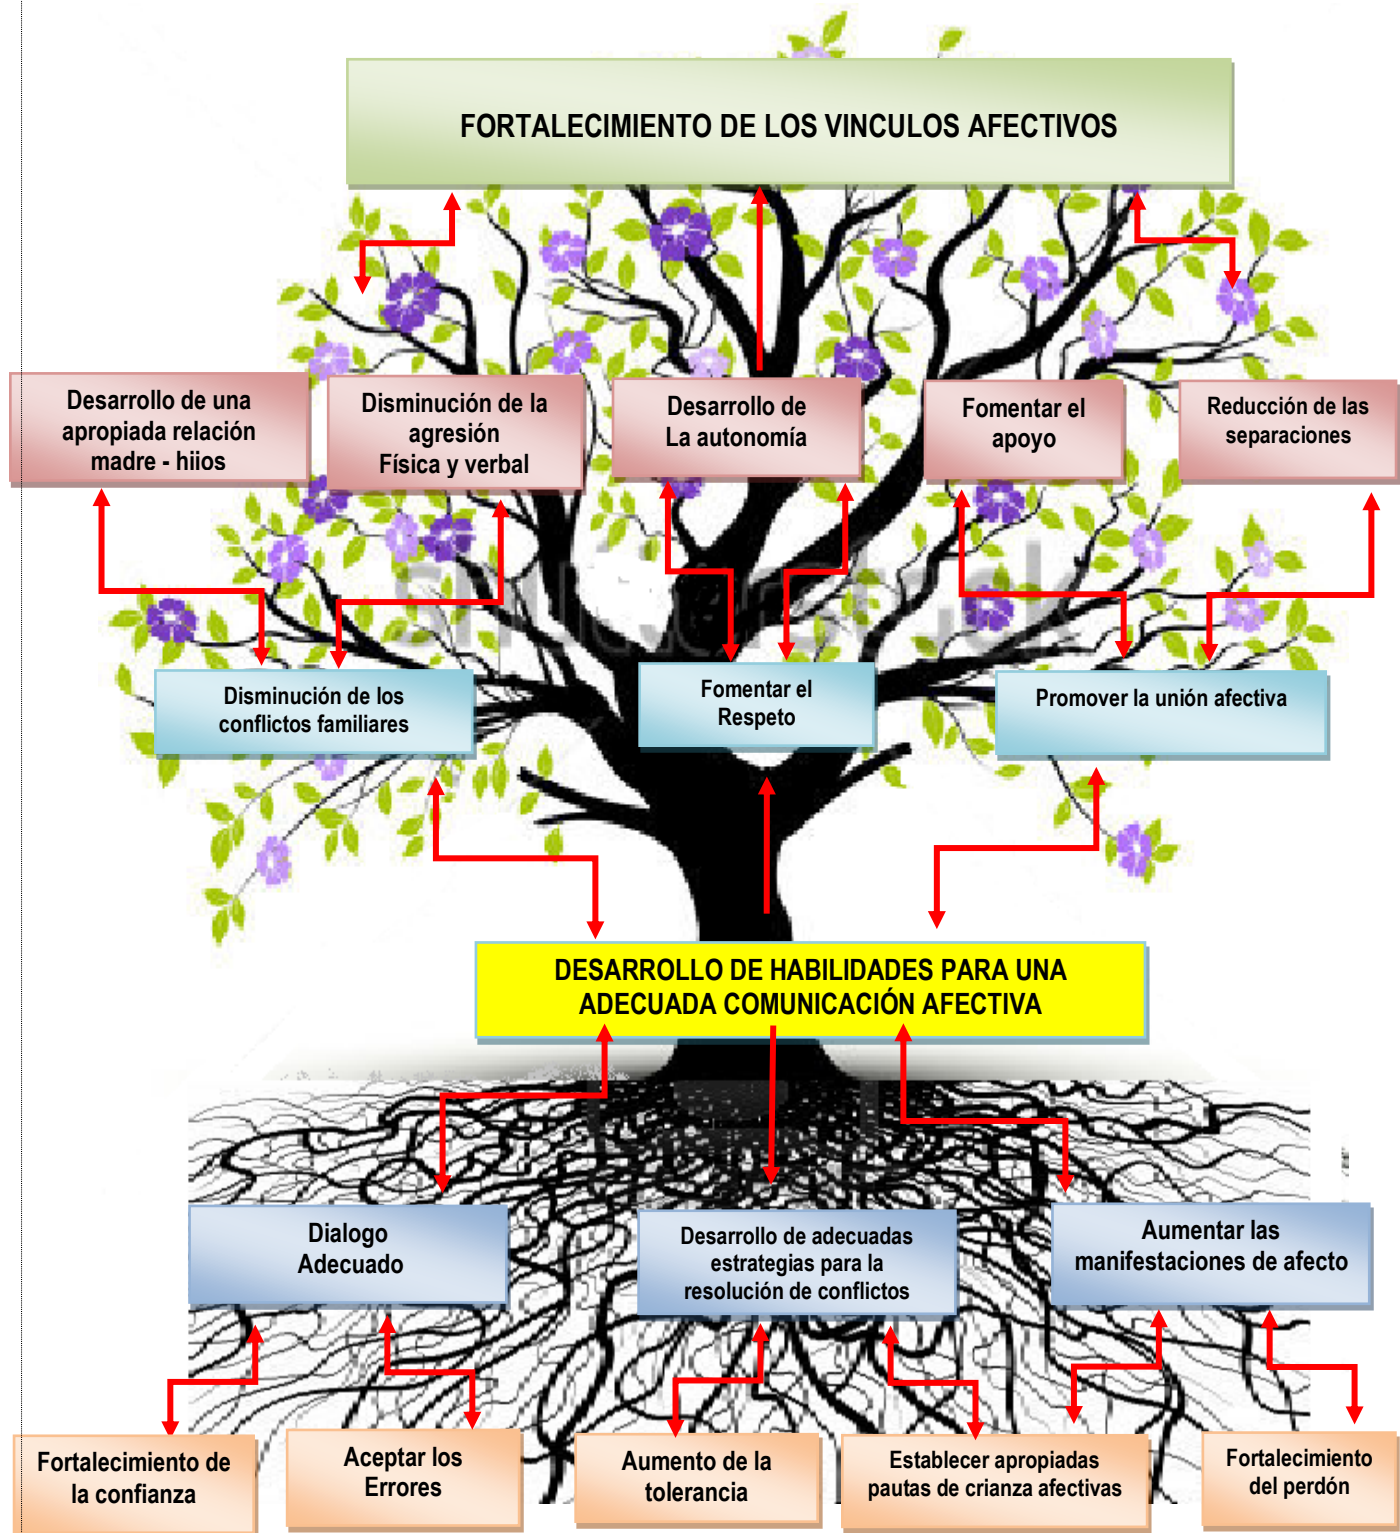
FORTALECIMIENTO DE LOS VINCULOS AFECTIVOS

Desarrollo de una apropiada relación madre - hiios

Disminución de la agresión Física y verbal

Desarrollo de La autonomía

Fomentar el apoyo

Reducción de las separaciones

Disminución de los conflictos familiares

Fomentar el Respeto

Promover la unión afectiva

DESARROLLO DE HABILIDADES PARA UNA ADECUADA COMUNICACIÓN AFECTIVA

Dialogo Adecuado

Desarrollo de adecuadas estrategias para la resolución de conflictos

Aumentar las manifestaciones de afecto

Fortalecimiento de la confianza

Aceptar los Errores

Aumento de la tolerancia

Establecer apropiadas pautas de crianza afectivas

Fortalecimiento del perdón